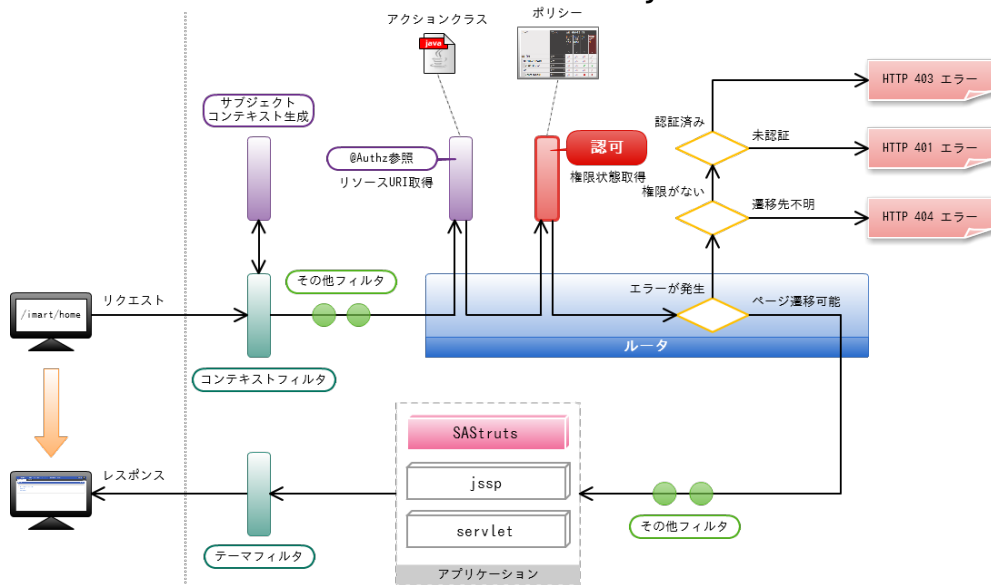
アクションクラス

java

ポリシー

サブジェクト
コンテキスト生成

@Authz参照

リソースURI取得

認可

権限状態取得

認証済み

未認証

権限がない

遷移先不明

HTTP 403 エラー

HTTP 401 エラー

HTTP 404 エラー

その他フィルタ

エラーが発生

ページ遷移可能

/imart/home

リクエスト

ルータ

コンテキストフィルタ

SAStruts

jssp

servlet

アプリケーション

レスポンス

テーマフィルタ

その他フィルタ